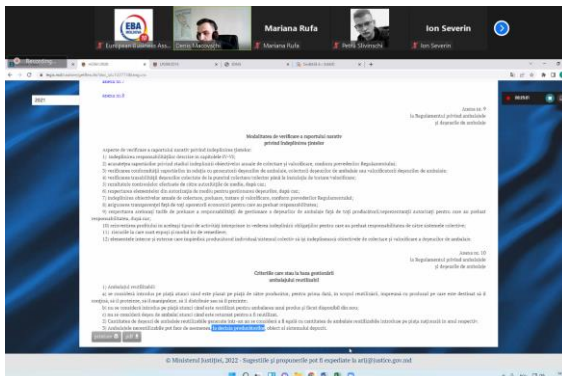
EBA
European Business Ass...
Dorin Marcoveschi
Mariana Rufa
Mariana Rufa
Petru Silvestru
Ion Severin
Ion Severin

Anexa nr. 9
la Regulamentul privind ambalajele
și deșeurile de ambalaje

Modalitatea de verificare a rapoartelor narative
privind îndeplinirea țintelor

Criteriile care stau la baza gestionării
ambalajelor reutilizabile

© Ministerul Justiției, 2022 - Sugestiile și propunerile pot fi expediate la arl@justice.gov.md